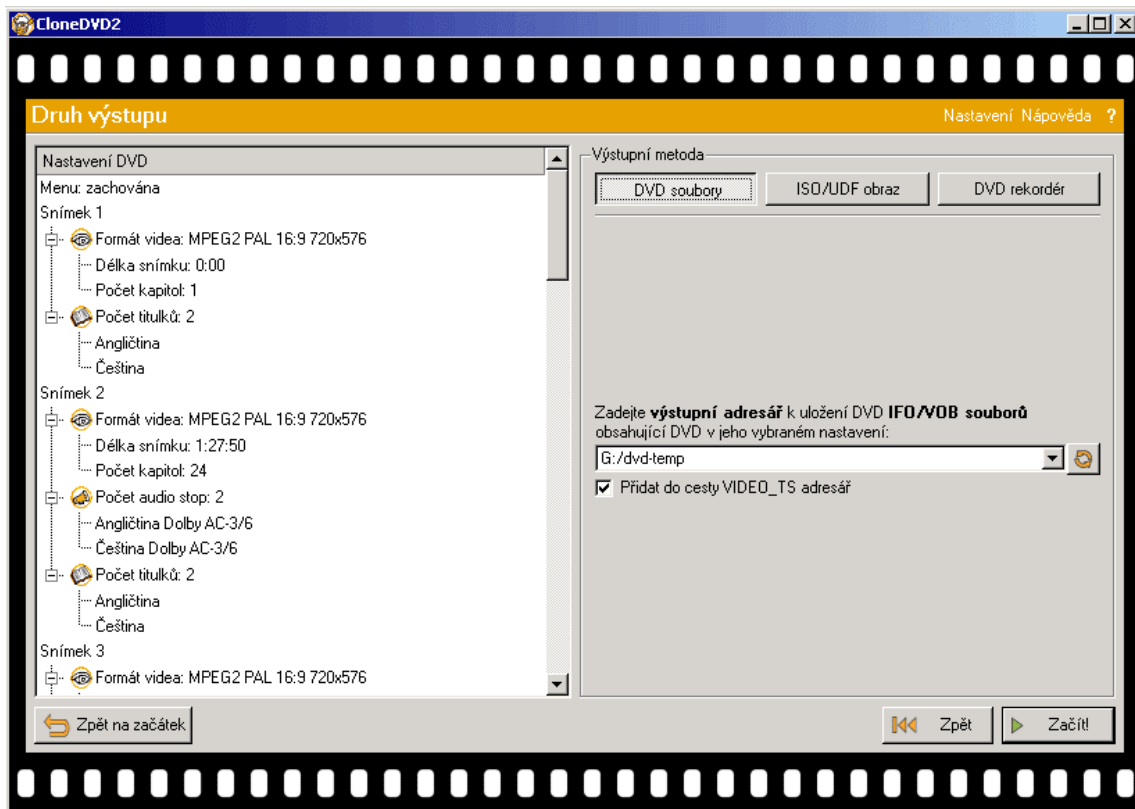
CloneDVD2

Druh výstupu

Nastavení Nápověda ?

Nastavení DVD
Menu: zachována
Snímek 1
Formát videa: MPEG2 PAL 16:9 720x576
Délka snímku: 0:00
Počet kapitol: 1
Počet titulků: 2
Angličtina
Čeština
Snímek 2
Formát videa: MPEG2 PAL 16:9 720x576
Délka snímku: 1:27:50
Počet kapitol: 24
Počet audio stop: 2
Angličtina Dolby AC-3/6
Čeština Dolby AC-3/6
Počet titulků: 2
Angličtina
Čeština
Snímek 3
Formát videa: MPEG2 PAL 16:9 720x576

Výstupní metoda

DVD soubory | ISO/UDF obraz | DVD rekordér

Zadejte **výstupní adresář** k uložení DVD **IFO/VOB souborů** obsahující DVD v jeho vybraném nastavení:

G:/dvd-temp

Přidat do cesty VIDEO_TS adresář

Zpět na začátek

Zpět

Začít!